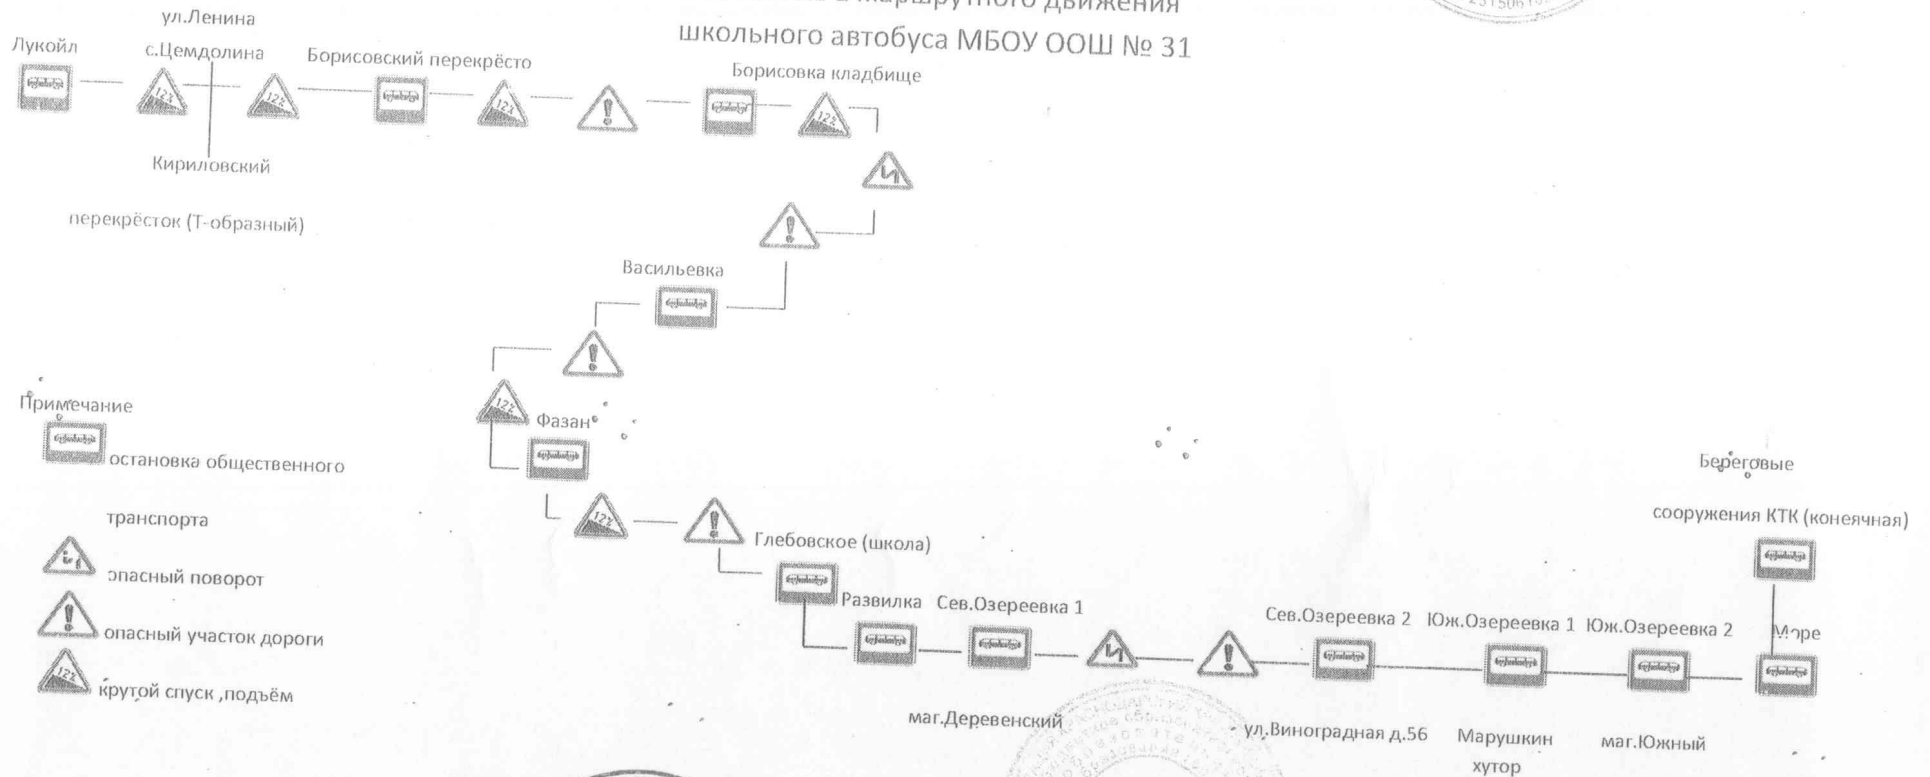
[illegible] маршрутного движения
школьного автобуса МБОУ ООШ № 31

ул.Ленина

Лукойл

с.Цемдолина

Борисовский перекрёсто

Борисовка кладбище

Кириловский

перекрёсток (Т-образный)

Васильевка

Примечание

остановка общественного

транспорта

опасный поворот

опасный участок дороги

крутой спуск ,подъём

Фазан

Глебовское (школа)

Развилка

Сев.Озереевка 1

Сев.Озереевка 2

Юж.Озереевка 1

Юж.Озереевка 2

Море

Береговые

сооружения КТК (конеячная)

маг.Деревенский

ул.Виноградная д.56

Марушкин хутор

маг.Южный